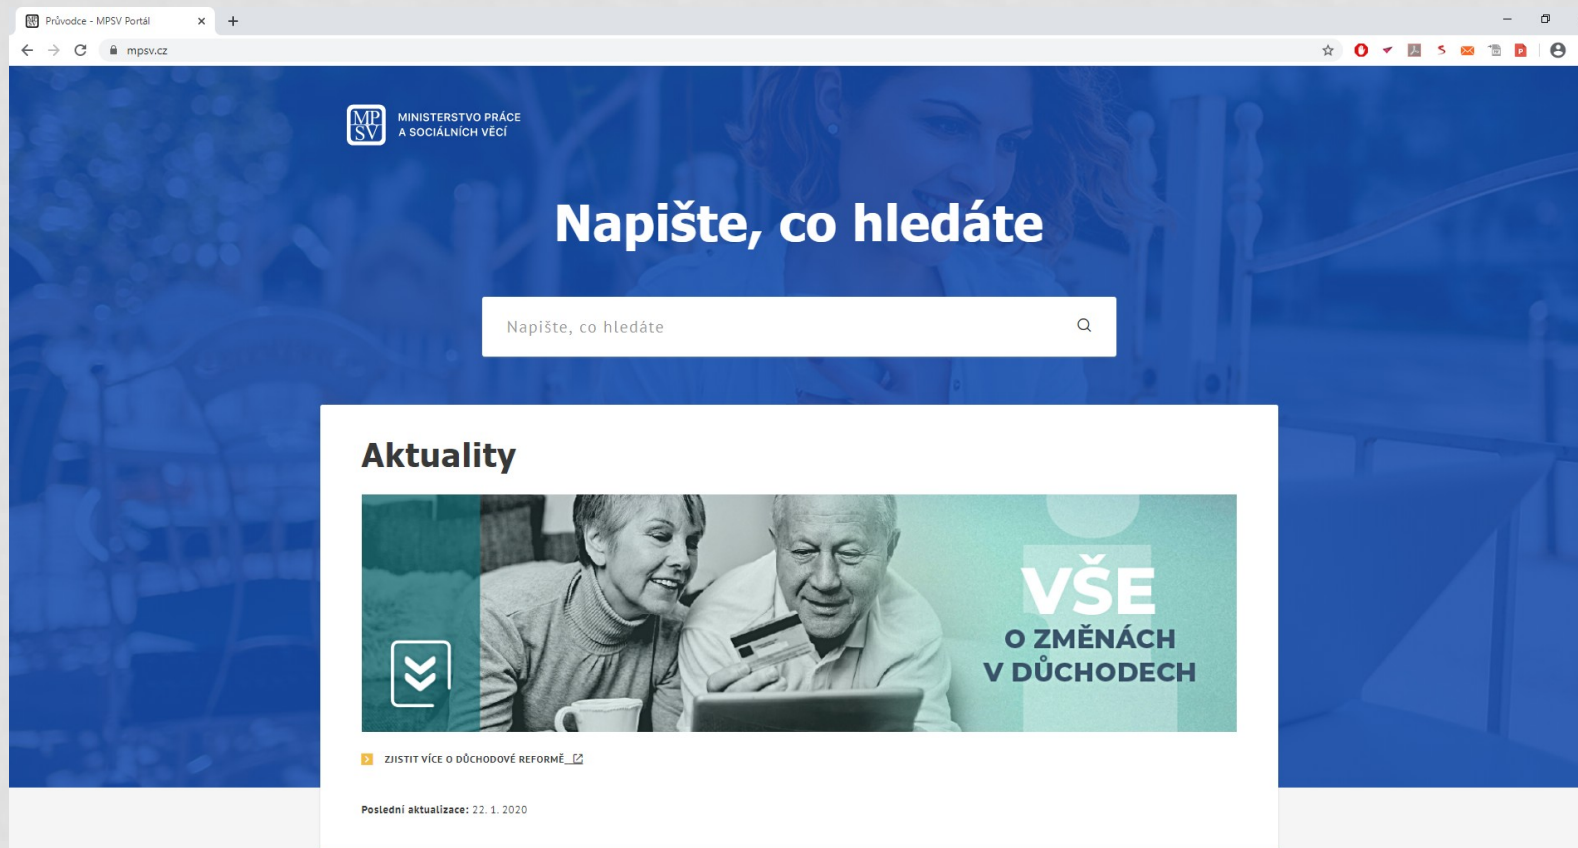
Průvodce - MPSV Portál

mpsv.cz

MP SV MINISTERSTVO PRÁCE A SOCIÁLNÍCH VĚCÍ

Napište, co hledáte

Napište, co hledáte

Aktuality

VŠE O ZMĚNÁCH V DŮCHODECH

ZJISTIT VÍCE O DŮCHODOVÉ REFORMĚ

Poslední aktualizace: 22. 1. 2020